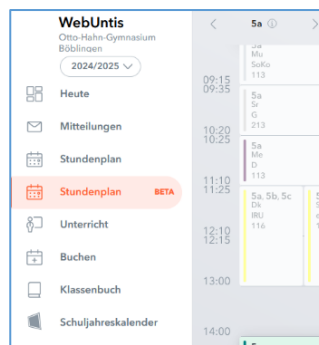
WebUntis
Otto-Hahn-Gymnasium
Böblingen
2024/2025

Heute
Mitteilungen
Stundenplan
Stundenplan BETA
Unterricht
Buchen
Klassenbuch
Schuljahreskalender

5a

5a
Mu
SoKo
113

09:15
09:35

5a
Sr
G
213

10:20
10:25

5a
Me
D
113

11:10
11:25

5a, 5b, 5c
Dk
IRU
116

12:10
12:15

13:00

14:00